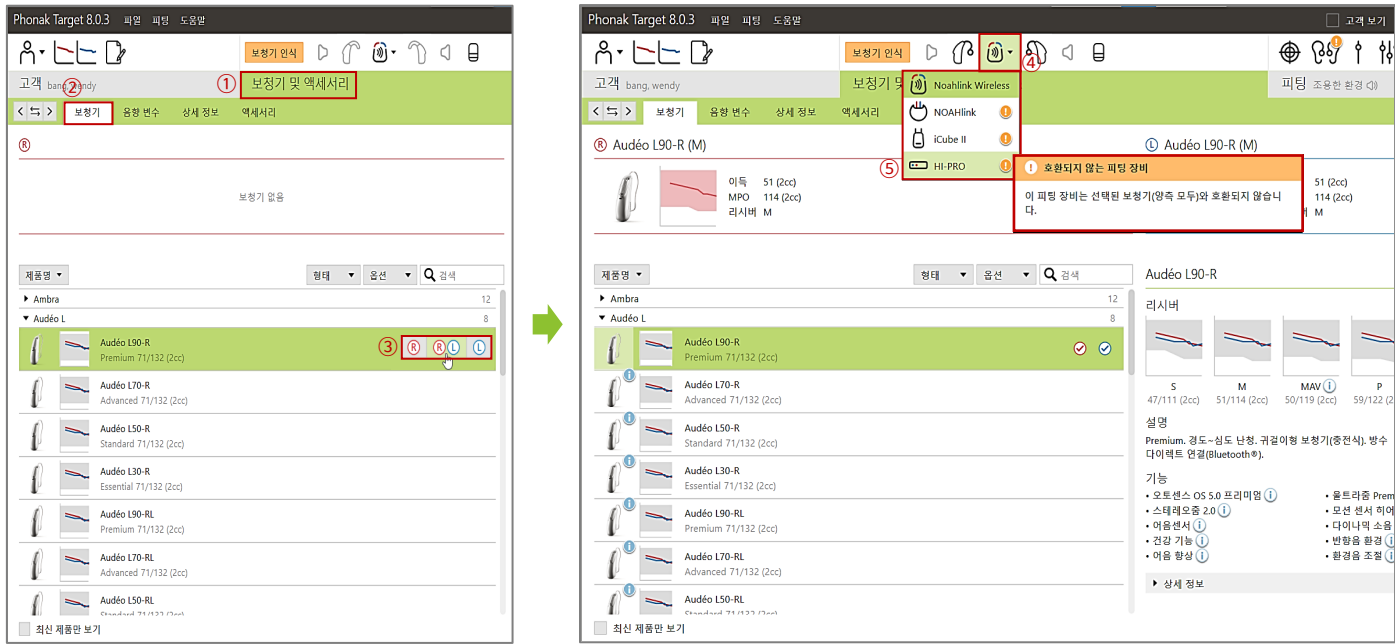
Phonak Target 8.0.3 파일 피팅 도움말

보청기 인식

고객 bang, wendy

① 보청기 및 액세서리

② 보청기 음향 변수 상세 정보 액세서리

Ⓡ

보청기 없음

제품명 ▾ 형태 ▾ 옵션 ▾ 검색

Ambra 12

Audéo L 8

Audéo L90-R
Premium 71/132 (2cc)

③ Ⓡ ⓇⓁ Ⓛ

Audéo L70-R
Advanced 71/132 (2cc)

Audéo L50-R
Standard 71/132 (2cc)

Audéo L30-R
Essential 71/132 (2cc)

Audéo L90-RL
Premium 71/132 (2cc)

Audéo L70-RL
Advanced 71/132 (2cc)

Audéo L50-RL
Standard 71/132 (2cc)

최신 제품만 보기

Phonak Target 8.0.3 파일 피팅 도움말 고객 보기

보청기 인식 ④

고객 bang, wendy

보청기 및

Noahlink Wireless

NOAHlink

iCube II

⑤ HI-PRO

피팅 조용한 환경

보청기 음향 변수 상세 정보 액세서리

Ⓡ Audéo L90-R (M)

이득 51 (2cc)
MPO 114 (2cc)
리시버 M

! 호환되지 않는 피팅 장비

이 피팅 장비는 선택된 보청기(양측 모두)와 호환되지 않습니다.

Ⓛ Audéo L90-R (M)

51 (2cc)
114 (2cc)
M

제품명 ▾ 형태 ▾ 옵션 ▾ 검색

Ambra 12

Audéo L 8

Audéo L90-R
Premium 71/132 (2cc)

Audéo L70-R
Advanced 71/132 (2cc)

Audéo L50-R
Standard 71/132 (2cc)

Audéo L30-R
Essential 71/132 (2cc)

Audéo L90-RL
Premium 71/132 (2cc)

Audéo L70-RL
Advanced 71/132 (2cc)

Audéo L50-RL
Standard 71/132 (2cc)

최신 제품만 보기

Audéo L90-R

리시버

S
47/111 (2cc)

M
51/114 (2cc)

MAV
50/119 (2cc)

P
59/122 (2

설명

Premium. 경도~심도 난청. 귀걸이형 보청기(충전식). 방수 다이렉트 연결(Bluetooth®).

기능

• 오토센스 OS 5.0 프리미엄
• 스테레오줌 2.0
• 어음센서
• 건강 기능
• 어음 향상
• 울트라줌 Prem
• 모션 센서 히어
• 다이나믹 소음
• 반향음 환경
• 환경음 조절

상세 정보